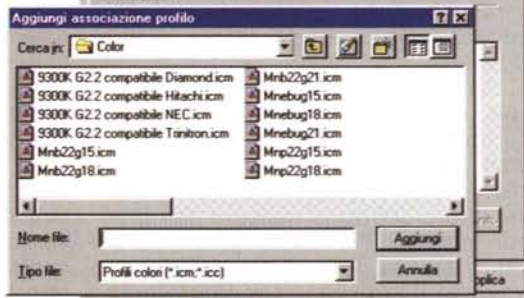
Aggiungi associazione profilo

Cerca in: Color

9300K G2.2 compatibile Diamond.icm
9300K G2.2 compatibile Hitachi.icm
9300K G2.2 compatibile NEC.icm
9300K G2.2 compatibile Trinitron.icm
Mnb22g15.icm
Mnb22g18.icm

Mnb22g21.icm
Mnebug15.icm
Mnebug18.icm
Mnebug21.icm
Mnp22g15.icm
Mnp22g18.icm

Nome file:
Aggiungi

Tipo file: Profili colori (*.icm;*.icc)
Annulla

plica